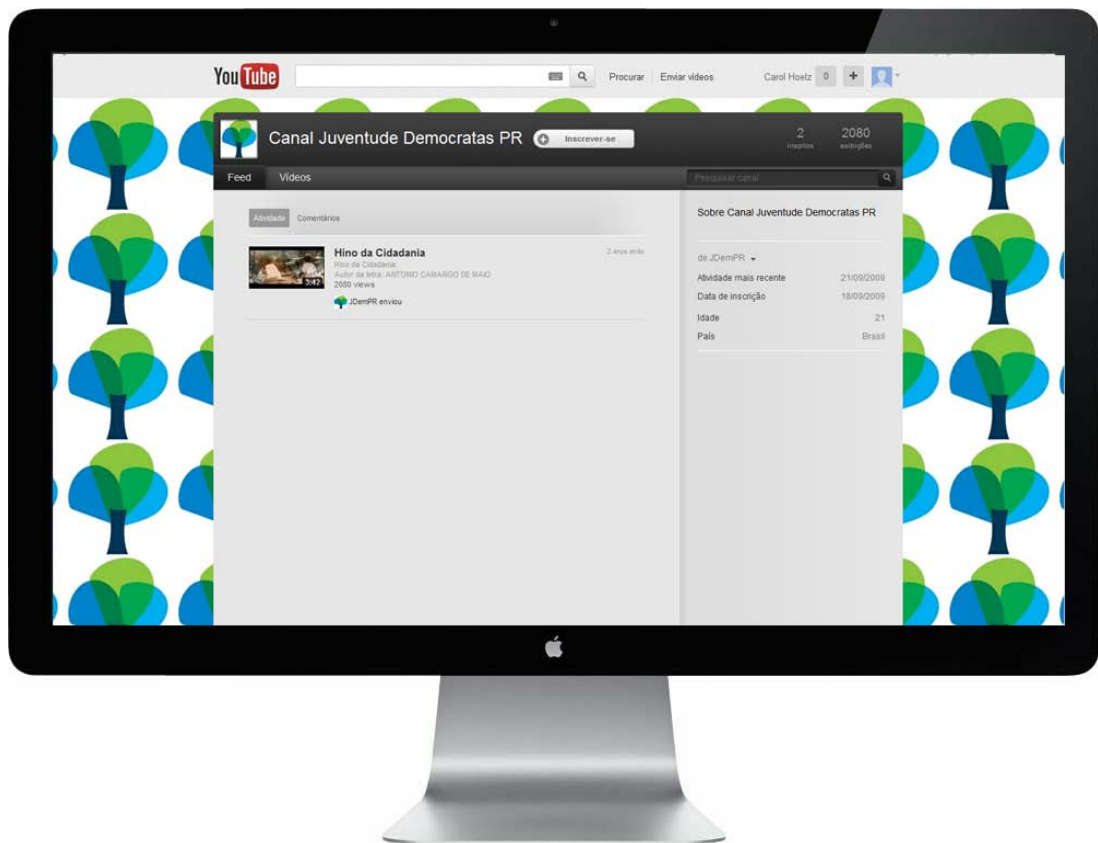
YouTube

Procurar | Enviar vídeos

Carol Hoelz 0 +

Canal Juventude Democratas PR

Inscrever-se

2 inscritos

2080 exibições

Feed Vídeos

Pesquisar canal

Atividade Comentários

Hino da Cidadania

3:42

Hino da Cidadania

Autor da letra: ANTONIO CAMARGO DE MAIO

2080 views

JDemPR enviou

2 anos atrás

Sobre Canal Juventude Democratas PR

de JDemPR

Atividade mais recente 21/09/2009

Data de inscrição 18/09/2009

Idade 21

País Brasil